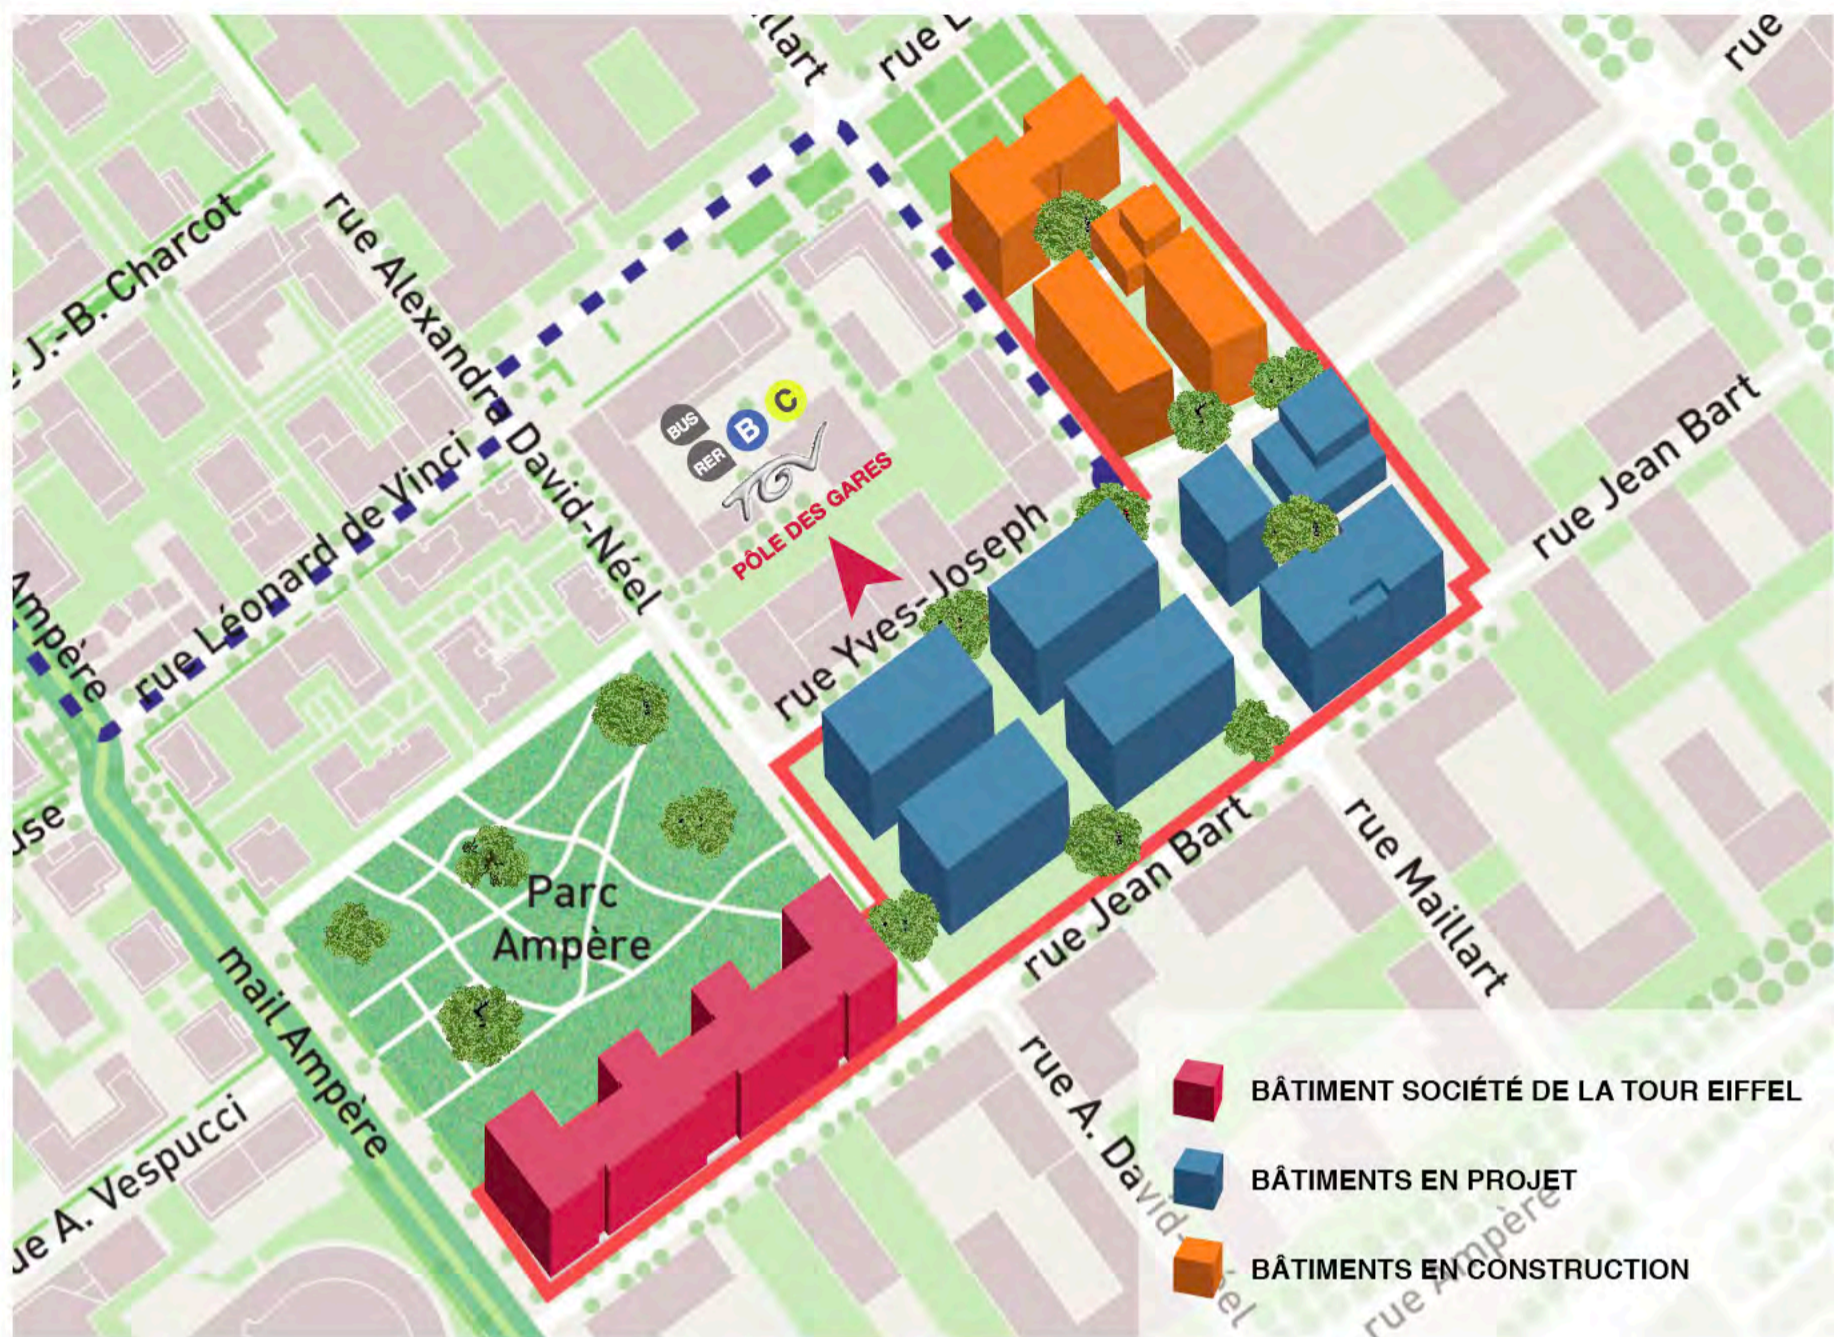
illart

rue L

rue

e J.-B. Charcot

rue Alexandre David-Néel

rue Léonard de Vinci

Ampère

BUS

RER

B

C

TGV

PÔLE DES GARES

rue Yves-Joseph

rue Jean Bart

use

Parc Ampère

mail Ampère

ue A. Vespucci

rue Jean Bart

rue Maillart

rue A. David-Néel

rue Ampère

BÂTIMENT SOCIÉTÉ DE LA TOUR EIFFEL

BÂTIMENTS EN PROJET

BÂTIMENTS EN CONSTRUCTION